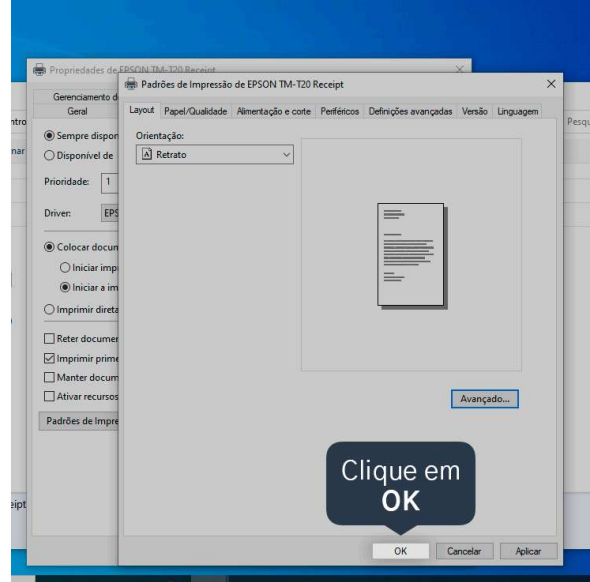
Propriedades de EPSON TM-T20 Receipt

Gerenciamento d

Geral

ntro

nar

Sempre dispor

Disponível de

Prioridade: 1

Driver: EPS

Colocar docum

Iniciar impr

Iniciar a im

Imprimir direta

Reter documen

Imprimir prime

Manter docum

Ativar recursos

Padrões de Impre

eipt

Pesqu

Padrões de Impressão de EPSON TM-T20 Receipt

Layout | Papel/Qualidade | Alimentação e corte | Periféricos | Definições avançadas | Versão | Linguagem

Orientação:

Retrato

Avançado...

Clique em
OK

OK | Cancelar | Aplicar